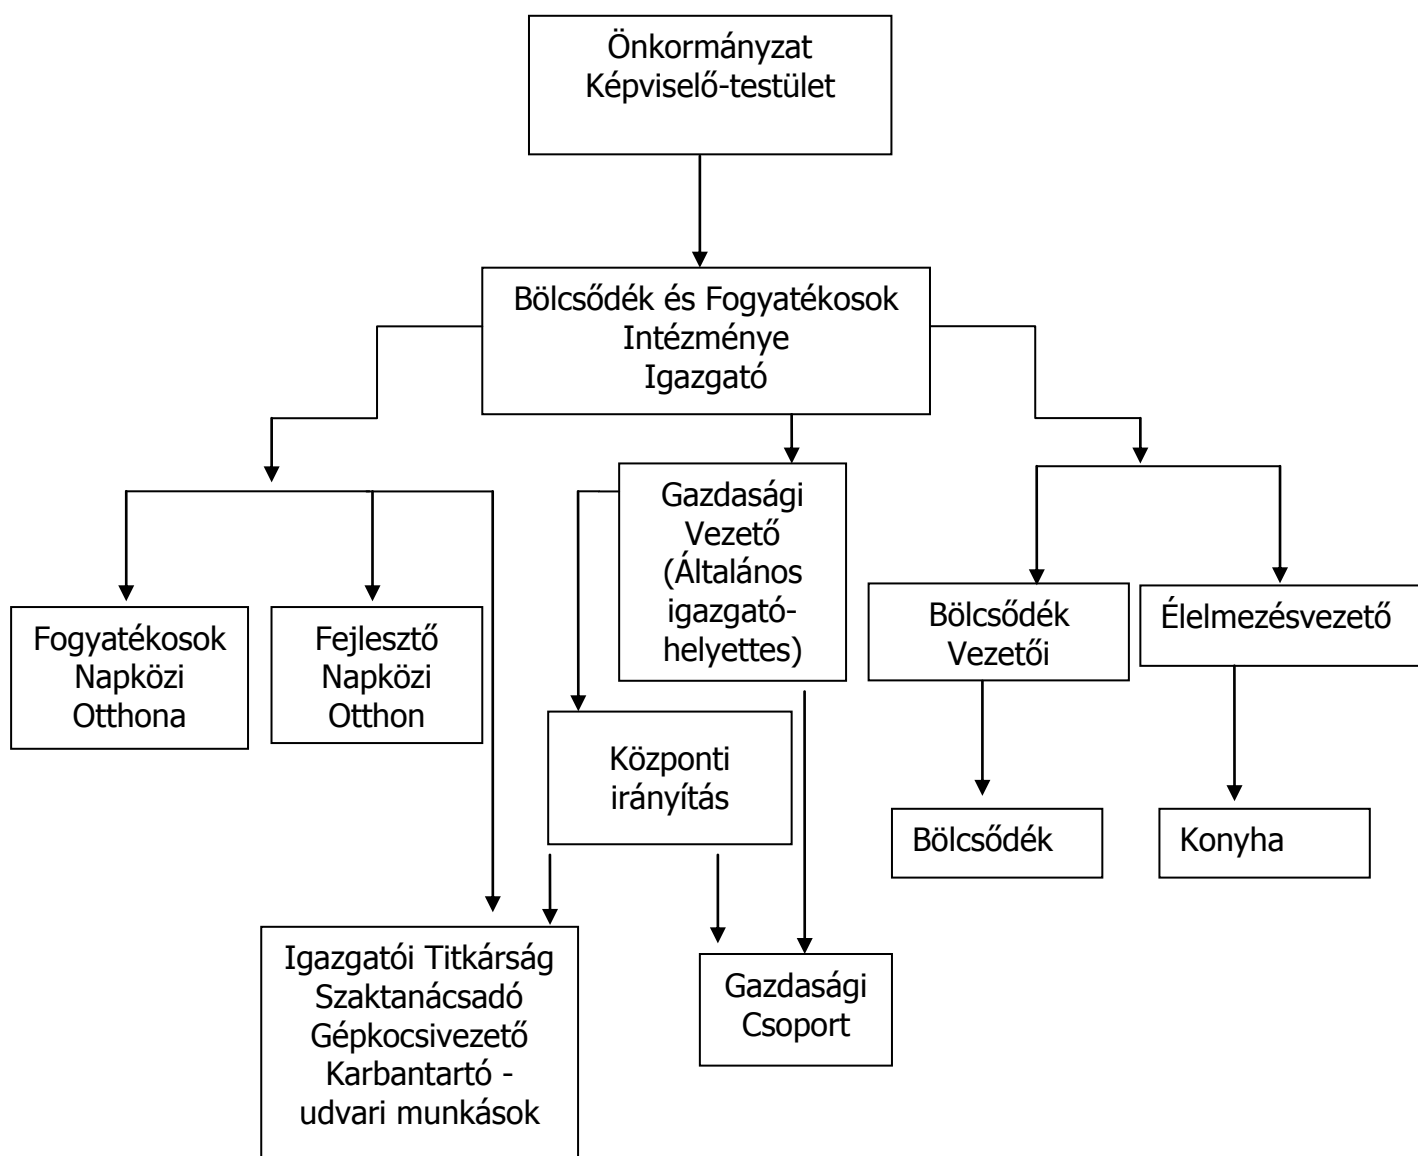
Önkormányzat
Képviselő-testület

Bölcsődék és Fogyatékosok
Intézménye
Igazgató

Gazdasági
Vezető
(Általános
igazgató-
helyettes)

Fogyatékosok
Napközi
Otthona

Fejlesztő
Napközi
Otthon

Bölcsődék
Vezetői

Élelmezésvezető

Központi
irányítás

Bölcsődék

Konyha

Igazgatói Titkárság
Szaktanácsadó
Gépkocsivezető
Karbantartó -
udvari munkások

Gazdasági
Csoport